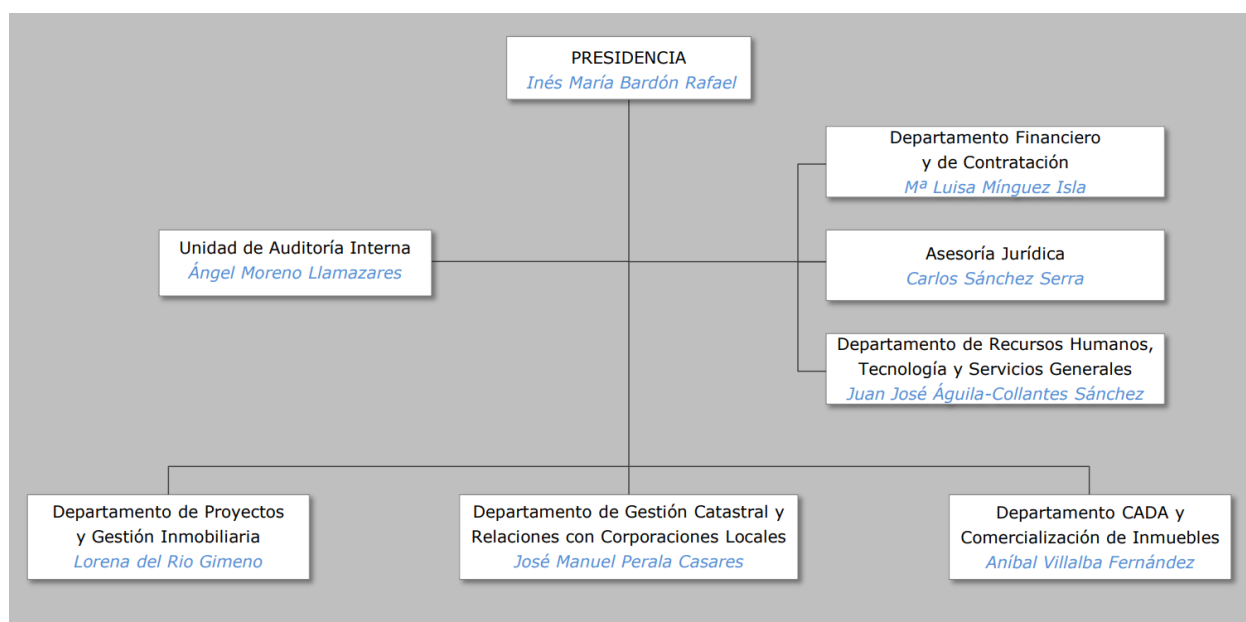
PRESIDENCIA
Inés María Bardón Rafael

Departamento Financiero y de Contratación
Mª Luisa Mínguez Isla

Unidad de Auditoría Interna
Ángel Moreno Llamazares

Asesoría Jurídica
Carlos Sánchez Serra

Departamento de Recursos Humanos, Tecnología y Servicios Generales
Juan José Águila-Collantes Sánchez

Departamento de Proyectos y Gestión Inmobiliaria
Lorena del Rio Gimeno

Departamento de Gestión Catastral y Relaciones con Corporaciones Locales
José Manuel Perala Casares

Departamento CADA y Comercialización de Inmuebles
Aníbal Villalba Fernández